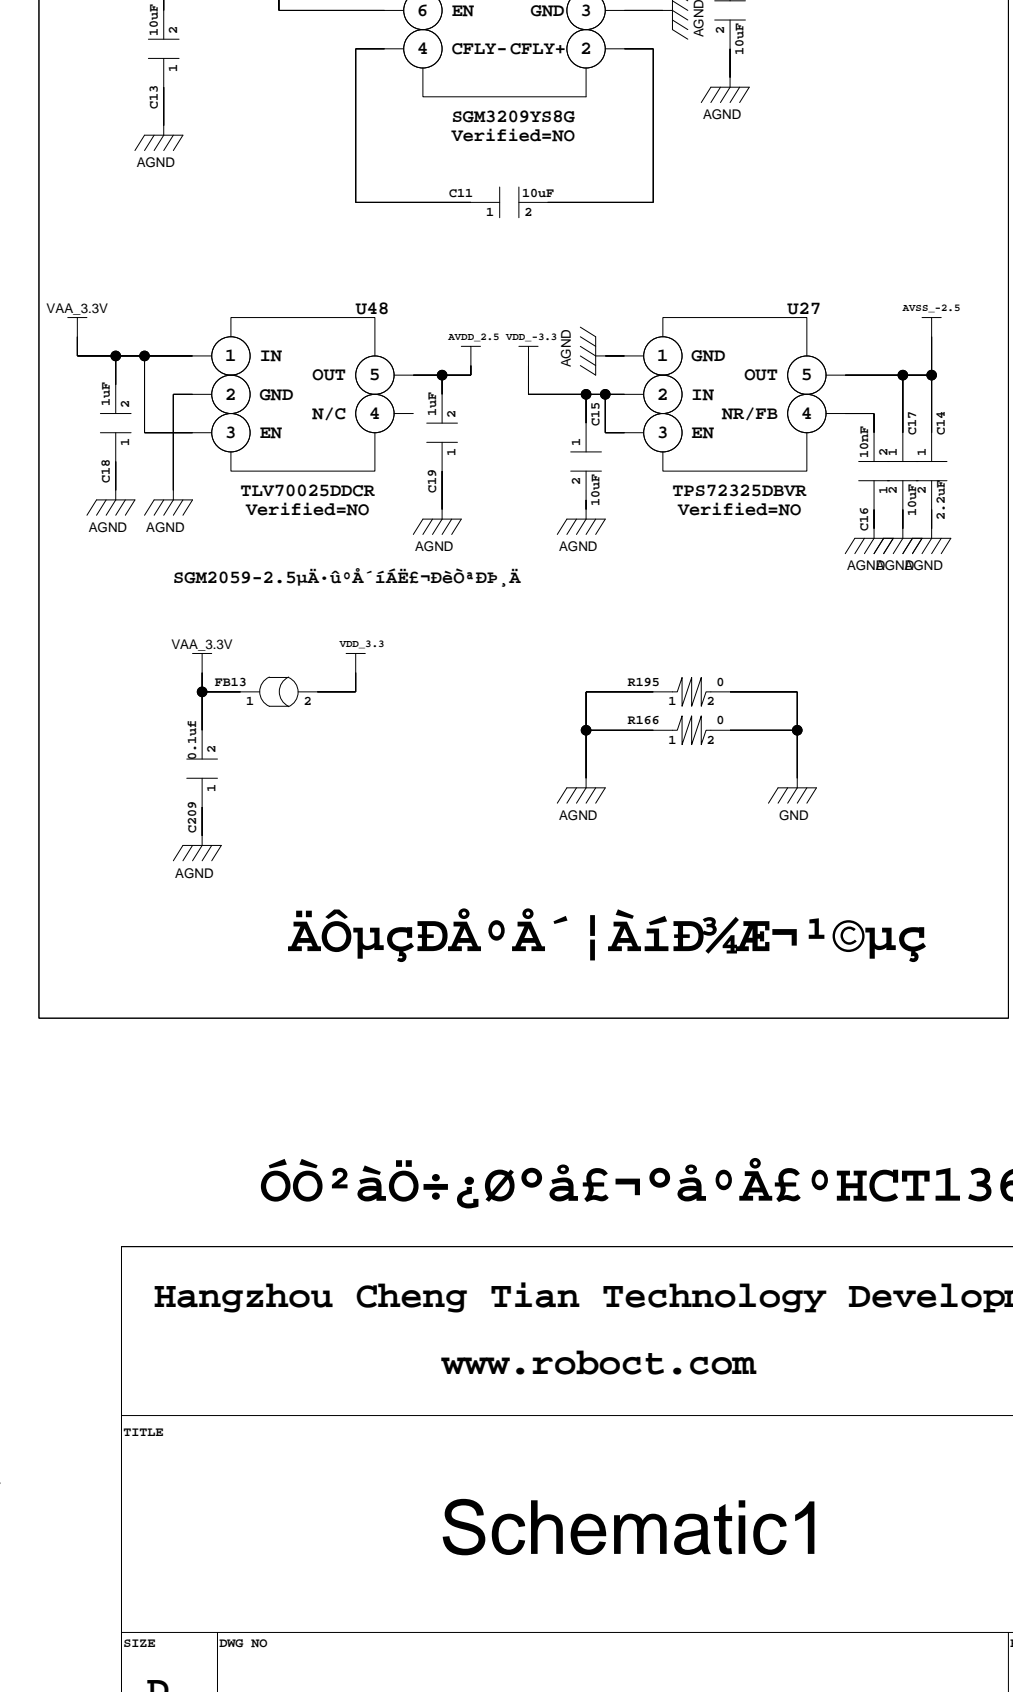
10uF 2
1
C13
AGND

6 EN GND 3
4 CFLY- CFLY+ 2
SGM3209YS8G
Verified=NO

AGND
2 10uF
AGND

C11 10uF
1 2

VAA_3.3V
U48
1 IN
2 GND
3 EN
OUT 5
N/C 4
1uF 2
1
C18
AGND AGND
TLV70025DDCR
Verified=NO
AVDD_2.5
1uF 2
1
C19
AGND

VDD_-3.3
AGND
U27
1 GND
2 IN
3 EN
OUT 5
NR/FB 4
C15
1
2 10uF
AGND
TPS72325DBVR
Verified=NO
AVSS_-2.5
10nF 2 1
C17 1
C14
C16 1 2
10uF 2
2.2uF
AGNDAGNDAGND

SGM2059-2.5µÄ·û°Å´íÃË£¬ÐèÒªÐÞ¸Ä

VAA_3.3V
VDD_3.3
FB13
1 2
0.1uf 2
1
C209
AGND

R195 0
1 2
R166 0
1 2
AGND
GND

ÄÔµçÐÅ°Å´¦ÀíÐ¾Æ¬¹©µç

ÓÒ²àÖ÷¿Ø°å£¬°å°Å£°HCT136

Hangzhou Cheng Tian Technology Developm

www.roboct.com

TITLE

Schematic1

SIZE DWG NO
D